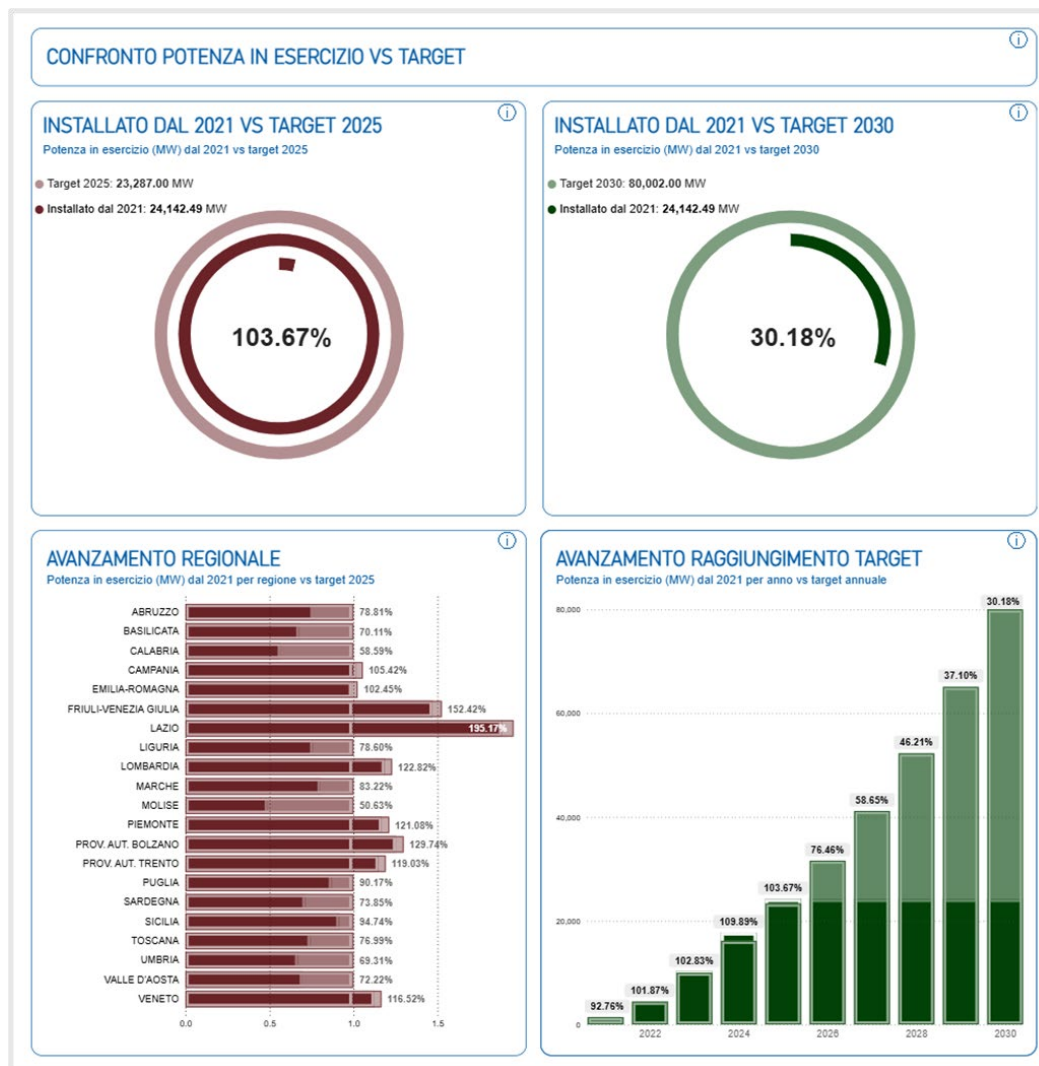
CONFRONTO POTENZA IN ESERCIZIO VS TARGET

INSTALLATO DAL 2021 VS TARGET 2025
Potenza in esercizio (MW) dal 2021 vs target 2025

Target 2025: 23,287.00 MW
Installato dal 2021: 24,142.49 MW

103.67%

INSTALLATO DAL 2021 VS TARGET 2030
Potenza in esercizio (MW) dal 2021 vs target 2030

Target 2030: 80,002.00 MW
Installato dal 2021: 24,142.49 MW

30.18%

AVANZAMENTO REGIONALE
Potenza in esercizio (MW) dal 2021 per regione vs target 2025

| Regione | % |
|---|---|
| ABRUZZO | 78.81% |
| BASILICATA | 70.11% |
| CALABRIA | 58.59% |
| CAMPANIA | 105.42% |
| EMILIA-ROMAGNA | 102.45% |
| FRIULI-VENEZIA GIULIA | 152.42% |
| LAZIO | 195.17% |
| LIGURIA | 78.60% |
| LOMBARDIA | 122.82% |
| MARCHE | 83.22% |
| MOLISE | 50.63% |
| PIEMONTE | 121.08% |
| PROV. AUT. BOLZANO | 129.74% |
| PROV. AUT. TRENTO | 119.03% |
| PUGLIA | 90.17% |
| SARDEGNA | 73.85% |
| SICILIA | 94.74% |
| TOSCANA | 76.99% |
| UMBRIA | 69.31% |
| VALLE D'AOSTA | 72.22% |
| VENETO | 116.52% |

0.0 0.5 1.0 1.5

AVANZAMENTO RAGGIUNGIMENTO TARGET
Potenza in esercizio (MW) dal 2021 per anno vs target annuale

80,000
60,000
40,000
20,000
0

92.76% 101.87% 102.83% 109.89% 103.67% 76.46% 58.65% 46.21% 37.10% 30.18%

2022 2024 2026 2028 2030